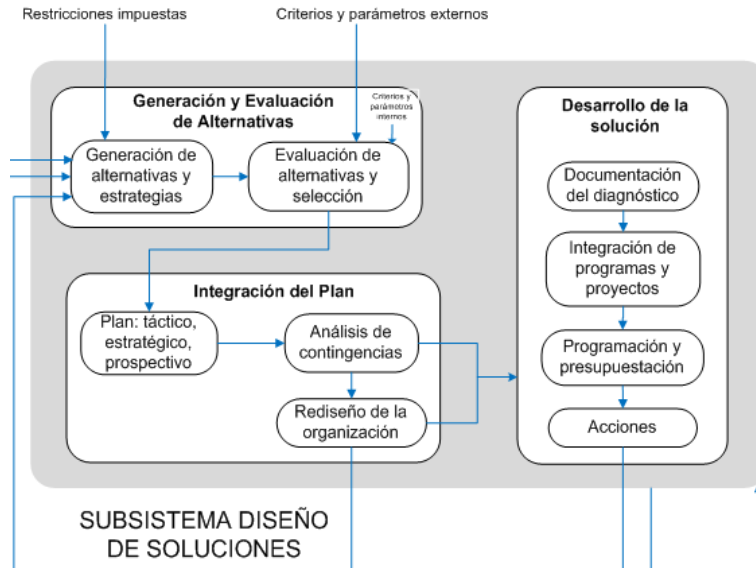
Restricciones impuestas

Criterios y parámetros externos

Generación y Evaluación de Alternativas

Criterios y parámetros internos

Generación de alternativas y estrategias

Evaluación de alternativas y selección

Integración del Plan

Plan: táctico, estratégico, prospectivo

Análisis de contingencias

Rediseño de la organización

Desarrollo de la solución

Documentación del diagnóstico

Integración de programas y proyectos

Programación y presupuestación

Acciones

SUBSISTEMA DISEÑO DE SOLUCIONES